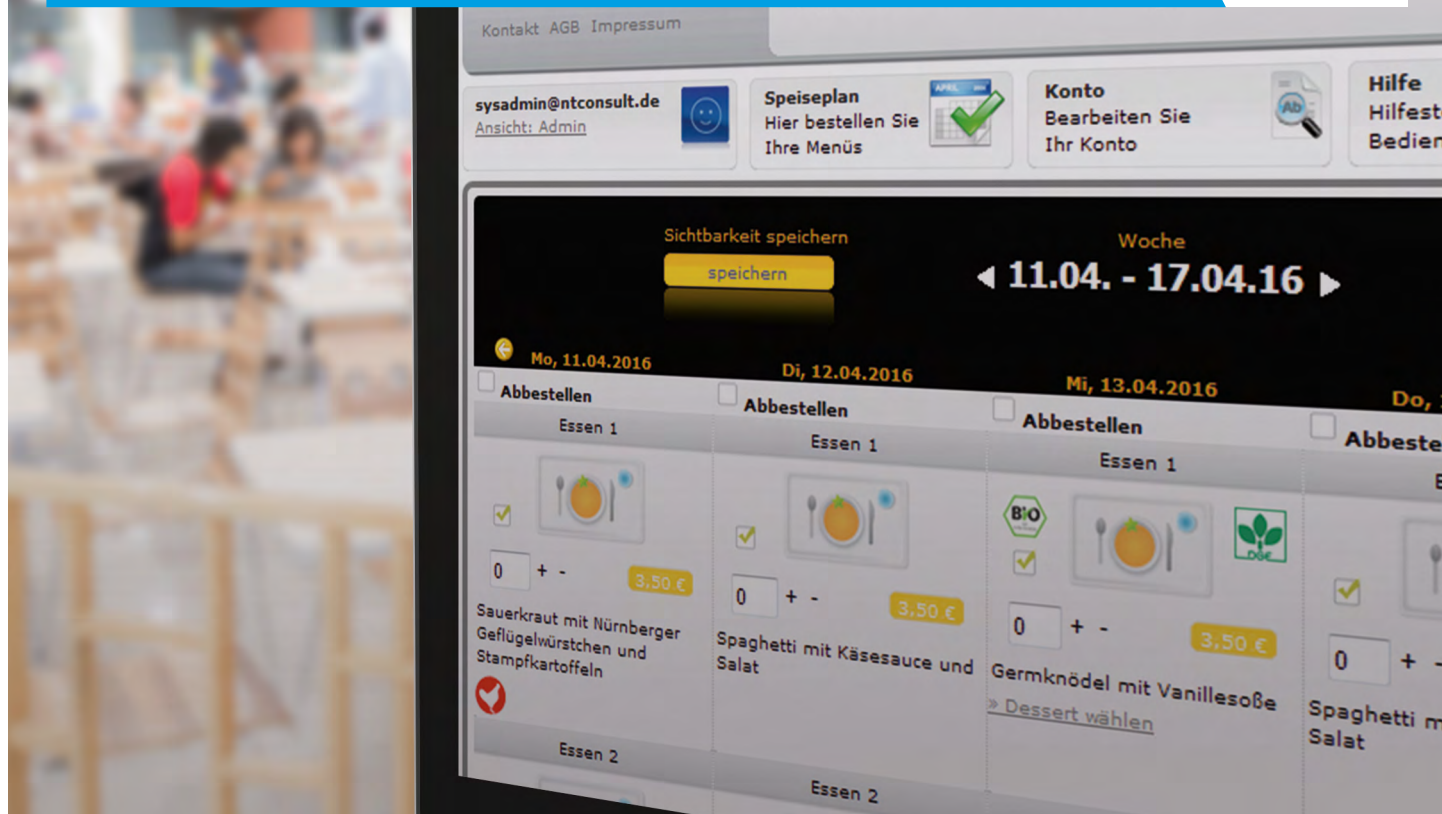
Kontakt AGB Impressum

sysadmin@ntconsult.de
Ansicht: Admin

Speiseplan
Hier bestellen Sie
Ihre Menüs

APRIL

Konto
Bearbeiten Sie
Ihr Konto

Ab

Hilfe
Hilfest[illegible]
Bedien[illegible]

Sichtbarkeit speichern
speichern

Woche
◀ 11.04. - 17.04.16 ▶

Mo, 11.04.2016
Abbestellen
Essen 1
0 + -
3,50 €
Sauerkraut mit Nürnberger Geflügelwürstchen und Stampfkartoffeln
Essen 2

Di, 12.04.2016
Abbestellen
Essen 1
0 + -
3,50 €
Spaghetti mit Käsesauce und Salat
Essen 2

Mi, 13.04.2016
Abbestellen
Essen 1
BIO
DGE
0 + -
3,50 €
Germknödel mit Vanillesoße
» Dessert wählen

Do, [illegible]
Abbeste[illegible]
E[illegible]
0 + -
Spaghetti m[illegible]
Salat